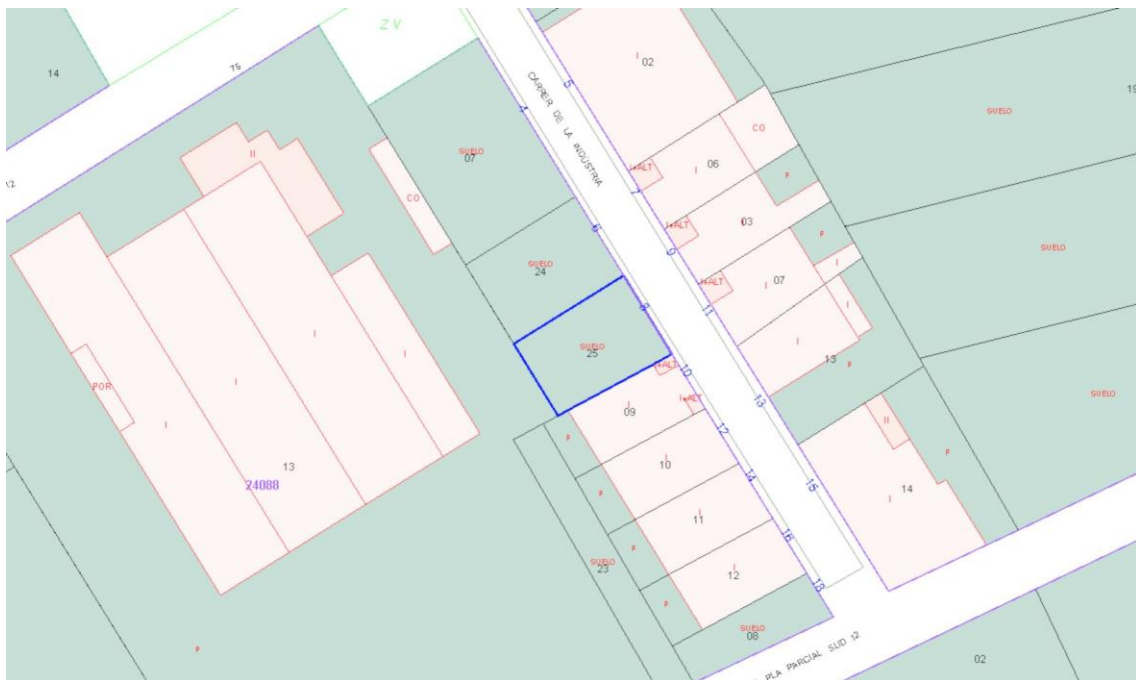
14

75

12

Z V

II

CO

SUELO
07

POR

I

I

I

I

13

24088

SUELO
24

SUELO
25

CARRER DE LA INDUSTRIA

5

4

6

7

8

9

10

11

12

13

14

15

16

18

I 02

CO

I ALT

I 06

I ALT

03

P

I ALT

I 07

P

I

I

13

P

I ALT

I ALT

I
09

P

I
10

P

I
11

P

SUELO
23

I
12

P

SUELO
08

PLA PARCIAL SUD 12

II

P

I 14

SUELO

19

SUELO

SUELO

02

P